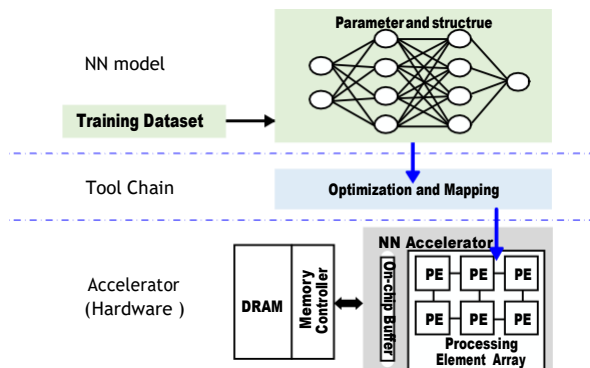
Parameter and structrue

NN model

Training Dataset

Tool Chain

Optimization and Mapping

Accelerator
(Hardware )

DRAM

Memory Controller

NN Accelerator

On-chip Buffer

| PE | PE | PE |
|---|---|---|
| PE | PE | PE |

Processing
Element Array